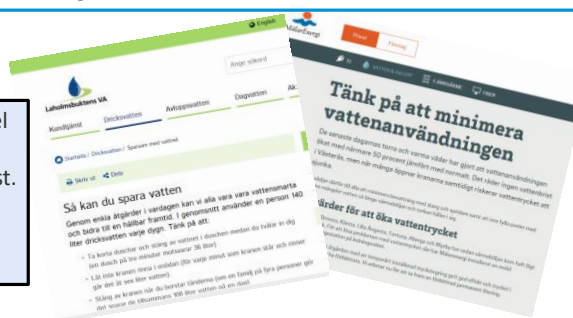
el

st.

English

Ange sökord

Laholmsbuktens VA

Kundtjänst Dricksvatten Avloppsvatten Dagvatten Ak

Startsida / Dricksvatten / Spara vatten

Skriv ut Dela

Så kan du spara vatten

Genom enkla åtgärder i vardagen kan vi alla vara vattensmarta och bidra till en hållbar framtid. I genomsnitt använder en person 140 liter dricksvatten varje dygn. Tänk på att:

Ta korta duschar och stäng av vattnet i duschen medan du tvålar in dig (en dusch på tre minuter motsvarar 36 liter)

Låt inte kranen rinna i onödan (för varje minut som kranen står och rinner går det åt sex liter vatten)

Stäng av kranen när du borstar tänderna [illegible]

Mälarenergi

Privat Företag

VATTENLÄGET

Tänk på att minimera vattenanvändningen

De senaste dagarnas torra och varma väder har gjort att vattenanvändningen ökat med närmare 50 procent jämfört med normalt. Det råder ingen vattenbrist i Västerås, men när många öppnar kranarna samtidigt riskerar vattentrycket att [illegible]

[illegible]

ärder för att öka vattentrycket

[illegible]